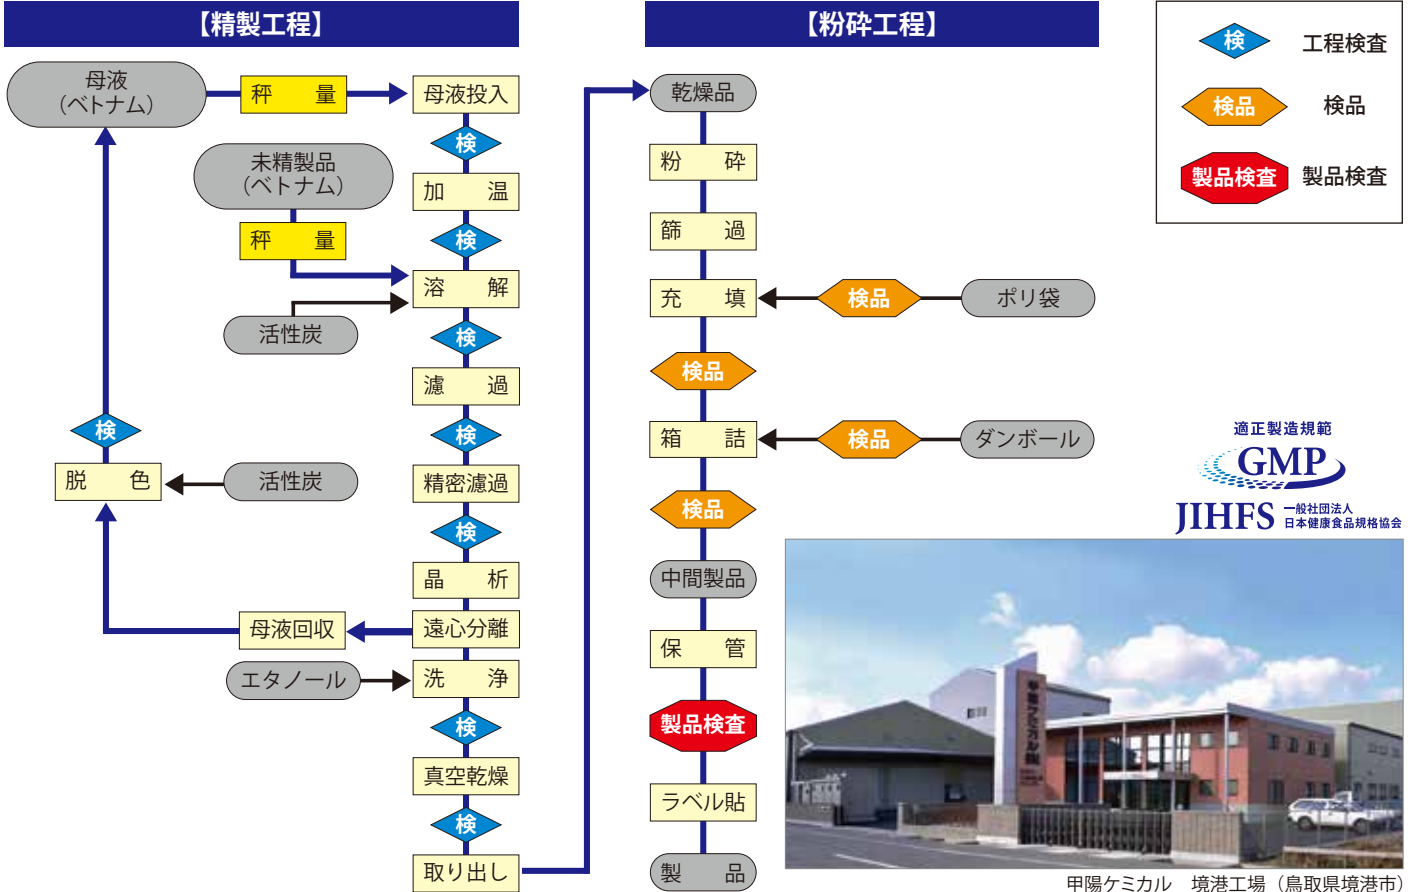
【精製工程】

【粉砕工程】

検 工程検査
検品 検品
製品検査 製品検査

母液（ベトナム）
秤量
母液投入
検
未精製品（ベトナム）
加温
検
秤量
溶解
活性炭
検
濾過
検
検
脱色
活性炭
精密濾過
検
晶析
母液回収
遠心分離
エタノール
洗浄
検
真空乾燥
検
取り出し

乾燥品
粉砕
篩過
充填
検品
ポリ袋
検品
箱詰
検品
ダンボール
検品
中間製品
保管
製品検査
ラベル貼
製品

適正製造規範
GMP
JIHFS 一般社団法人 日本健康食品規格協会

甲陽ケミカル 境港工場（鳥取県境港市）